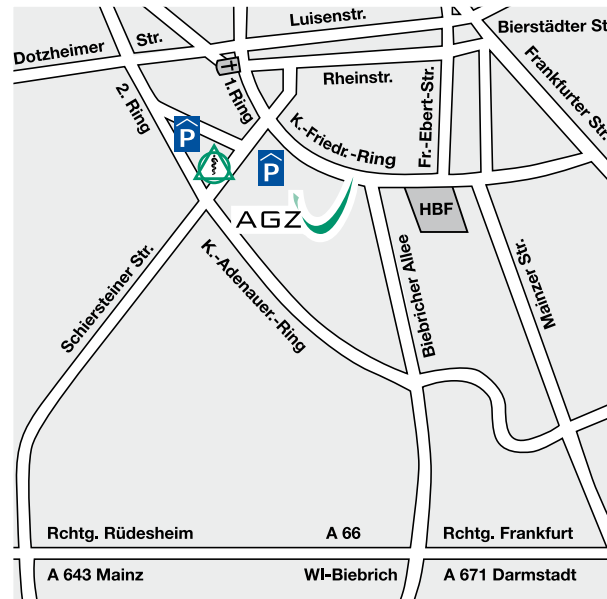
Luisenstr.

Bierstädter Str.

Dotzheimer Str.

Rheinstr.

Frankfurter Str.

2. Ring

1. Ring

Fr.-Ebert-Str.

K.-Friedr.-Ring

P

P

AGZ

HBF

Schiersteiner Str.

K.-Adenauer.-Ring

Biebricher Allee

Mainzer Str.

Rchtg. Rüdesheim

A 66

Rchtg. Frankfurt

A 643 Mainz

WI-Biebrich

A 671 Darmstadt